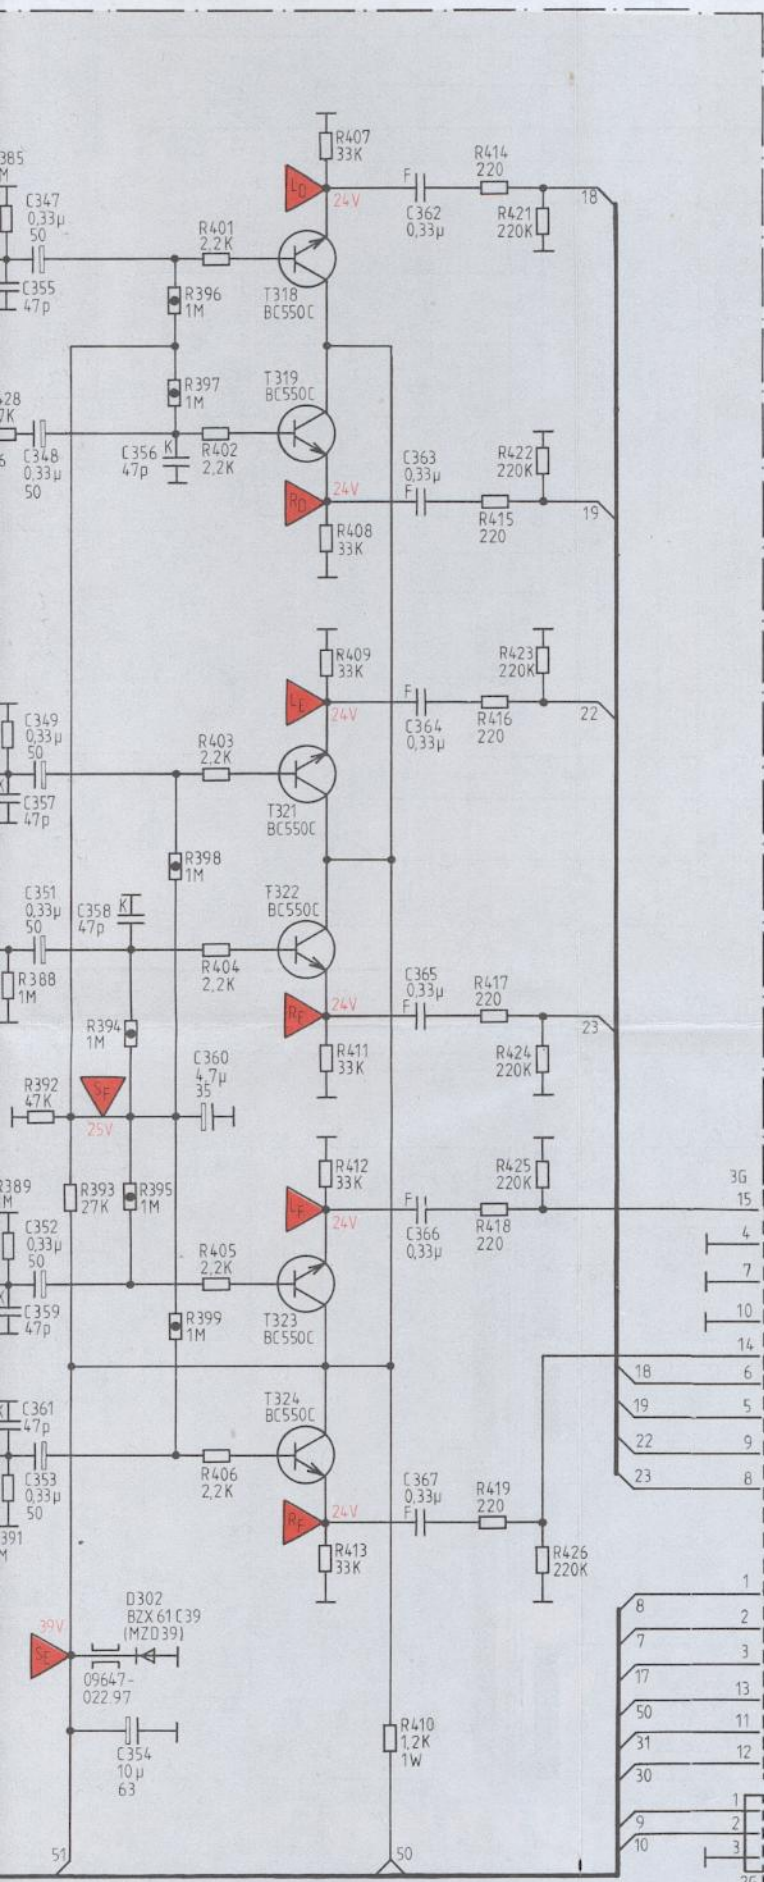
385
M
C347
0,33µ
50
C355
47p
R401
2,2K
R396
1M
R407
33K
LD
24V
F
C362
0,33µ
R414
220
R421
220K
18
T318
BC550C
428
7K
C348
0,33µ
50
R397
1M
C356
47p
K
R402
2,2K
T319
BC550C
RD
24V
C363
0,33µ
F
R422
220K
R415
220
19
R408
33K
R409
33K
LE
24V
F
C364
0,33µ
R423
220K
R416
220
22
C349
0,33µ
50
C357
47p
R403
2,2K
T321
BC550C
R398
1M
C351
0,33µ
50
C358
47p
K
T322
BC550C
R404
2,2K
R388
1M
RF
24V
C365
0,33µ
F
R417
220
23
R424
220K
R411
33K
R394
1M
C360
4,7µ
35
R392
47K
SF
25V
R412
33K
R425
220K
R389
M
R393
27K
R395
1M
LF
24V
F
C366
0,33µ
R418
220
3G
15
4
7
10
C352
0,33µ
50
C359
47p
R405
2,2K
T323
BC550C
R399
1M
14
18
6
19
5
22
9
23
8
C361
47p
C353
0,33µ
50
391
M
T324
BC550C
R406
2,2K
RF
24V
C367
0,33µ
F
R419
220
R413
33K
R426
220K
39V
SE
D302
BZX 61 C39
(MZD39)
09647-
022.97
C354
10µ
63
R410
1,2K
1W
1
8
2
7
3
17
13
50
11
31
12
30
1
9
2
10
3
51
50